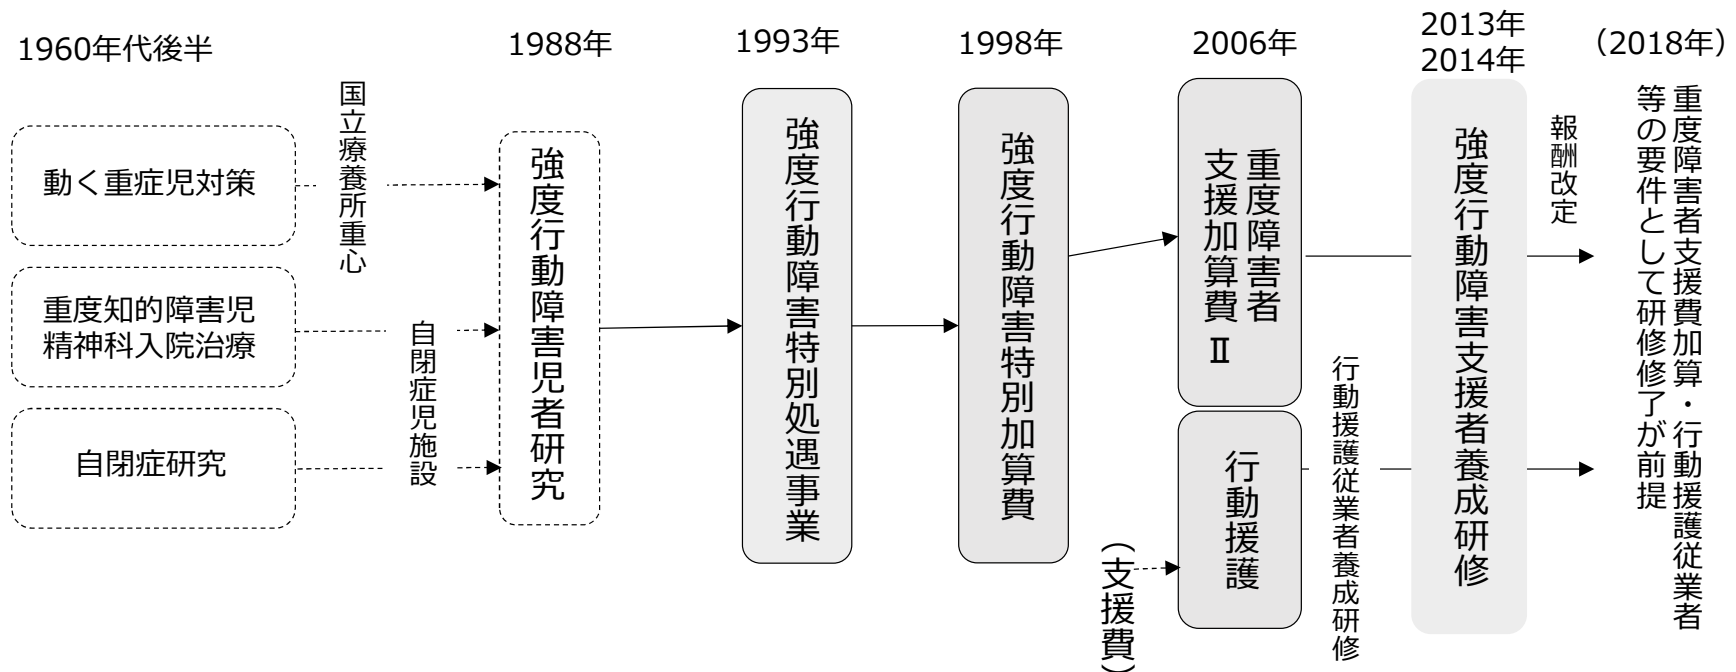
1960年代後半

1988年

1993年

1998年

2006年

2013年
2014年

（2018年）

動く重症児対策

重度知的障害児
精神科入院治療

自閉症研究

国立療養所重心

自閉症児施設

強度行動障害児者研究

強度行動障害特別処遇事業

強度行動障害特別加算費

重度障害者支援加算費
Ⅱ

行動援護

（支援費）

行動援護従業者養成研修

強度行動障害支援者養成研修

報酬改定

重度障害者支援費加算・行動援護従業者等の要件として研修修了が前提